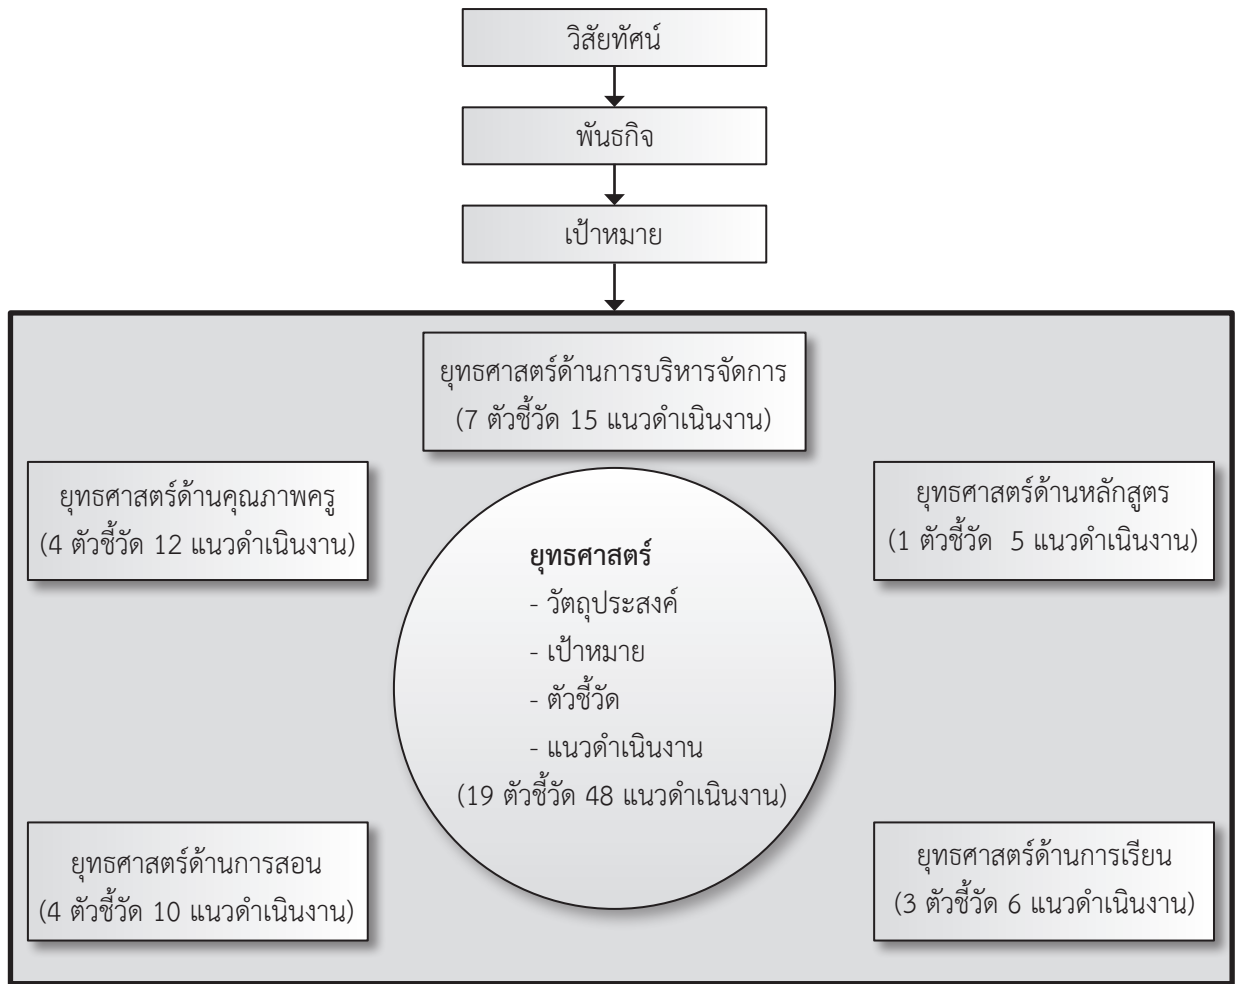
วิสัยทัศน์

พันธกิจ

เป้าหมาย

ยุทธศาสตร์ด้านการบริหารจัดการ (7 ตัวชี้วัด 15 แนวดำเนินงาน)

ยุทธศาสตร์ด้านคุณภาพครู (4 ตัวชี้วัด 12 แนวดำเนินงาน)

ยุทธศาสตร์ด้านหลักสูตร (1 ตัวชี้วัด 5 แนวดำเนินงาน)

**ยุทธศาสตร์**
- วัตถุประสงค์
- เป้าหมาย
- ตัวชี้วัด
- แนวดำเนินงาน
(19 ตัวชี้วัด 48 แนวดำเนินงาน)

ยุทธศาสตร์ด้านการสอน (4 ตัวชี้วัด 10 แนวดำเนินงาน)

ยุทธศาสตร์ด้านการเรียน (3 ตัวชี้วัด 6 แนวดำเนินงาน)